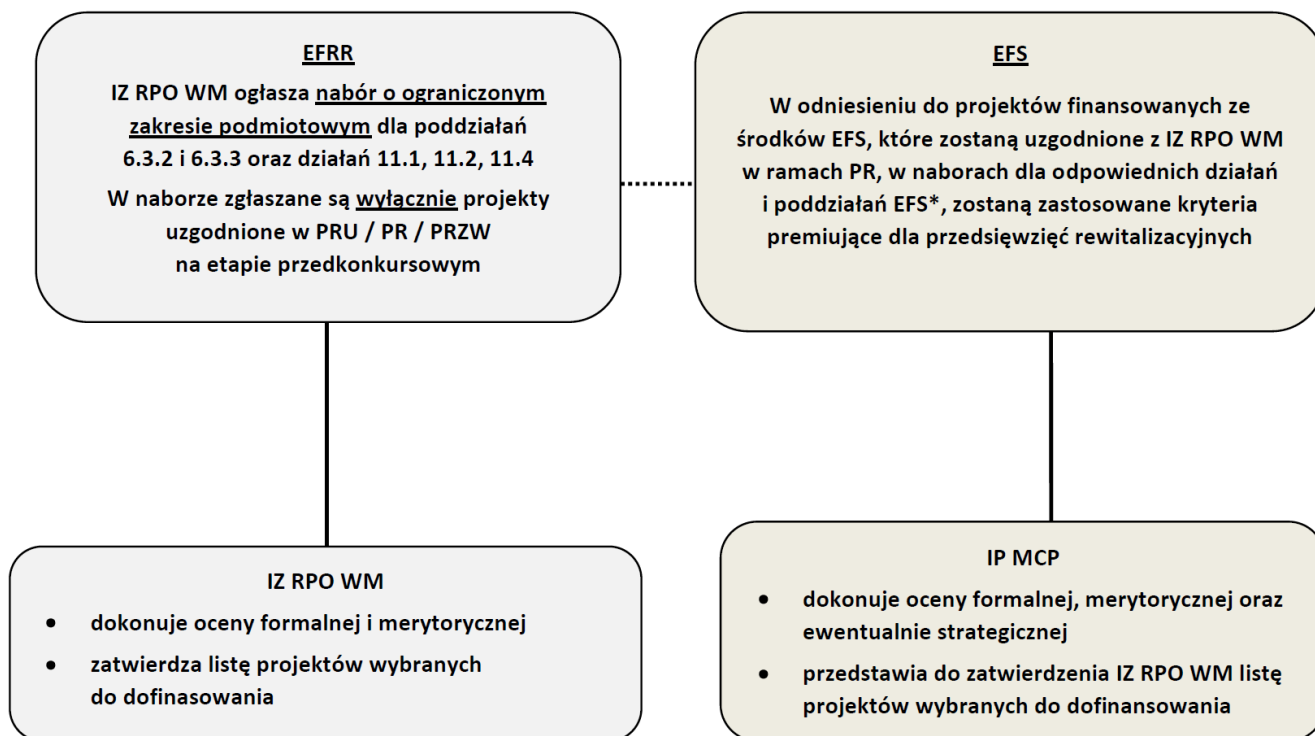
EFRR

IZ RPO WM ogłasza nabór o ograniczonym zakresie podmiotowym dla poddziałań 6.3.2 i 6.3.3 oraz działań 11.1, 11.2, 11.4

W naborze zgłaszane są wyłącznie projekty uzgodnione w PRU / PR / PRZW na etapie przedkonkursowym

EFS

W odniesieniu do projektów finansowanych ze środków EFS, które zostaną uzgodnione z IZ RPO WM w ramach PR, w naborach dla odpowiednich działań i poddziałań EFS*, zostaną zastosowane kryteria premiujące dla przedsięwzięć rewitalizacyjnych

IZ RPO WM

- dokonuje oceny formalnej i merytorycznej
- zatwierdza listę projektów wybranych do dofinasowania

IP MCP

- dokonuje oceny formalnej, merytorycznej oraz ewentualnie strategicznej
- przedstawia do zatwierdzenia IZ RPO WM listę projektów wybranych do dofinansowania